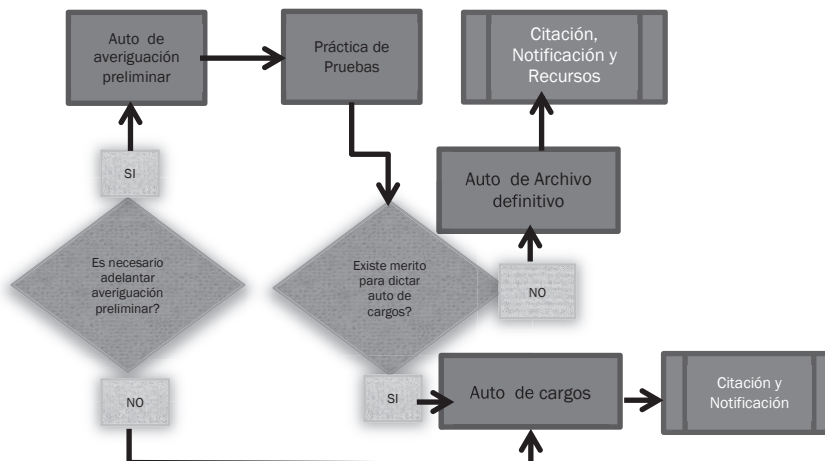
Auto de averiguación preliminar

Práctica de Pruebas

Citación, Notificación y Recursos

SI

Auto de Archivo definitivo

Es necesario adelantar averiguación preliminar?

Existe merito para dictar auto de cargos?

NO

NO

SI

Auto de cargos

Citación y Notificación